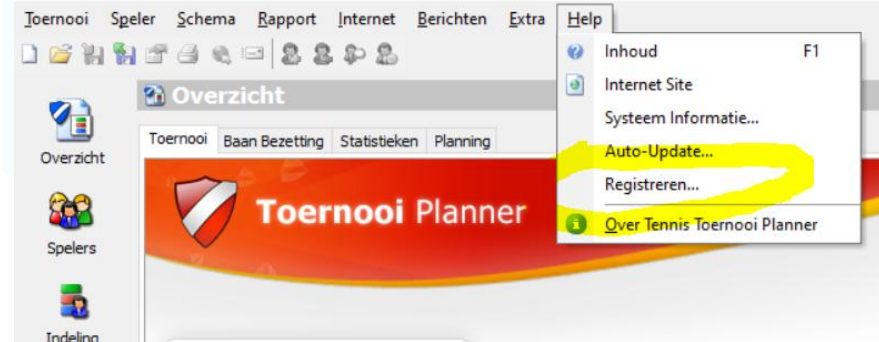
Toernooi Speler Schema Rapport Internet Berichten Extra Help

Overzicht

Toernooi Baan Bezetting Statistieken Planning

Toernooi Planner

Overzicht

Spelers

Indeling

Inhoud F1
Internet Site
Systeem Informatie...
Auto-Update...
Registreren...
Over Tennis Toernooi Planner